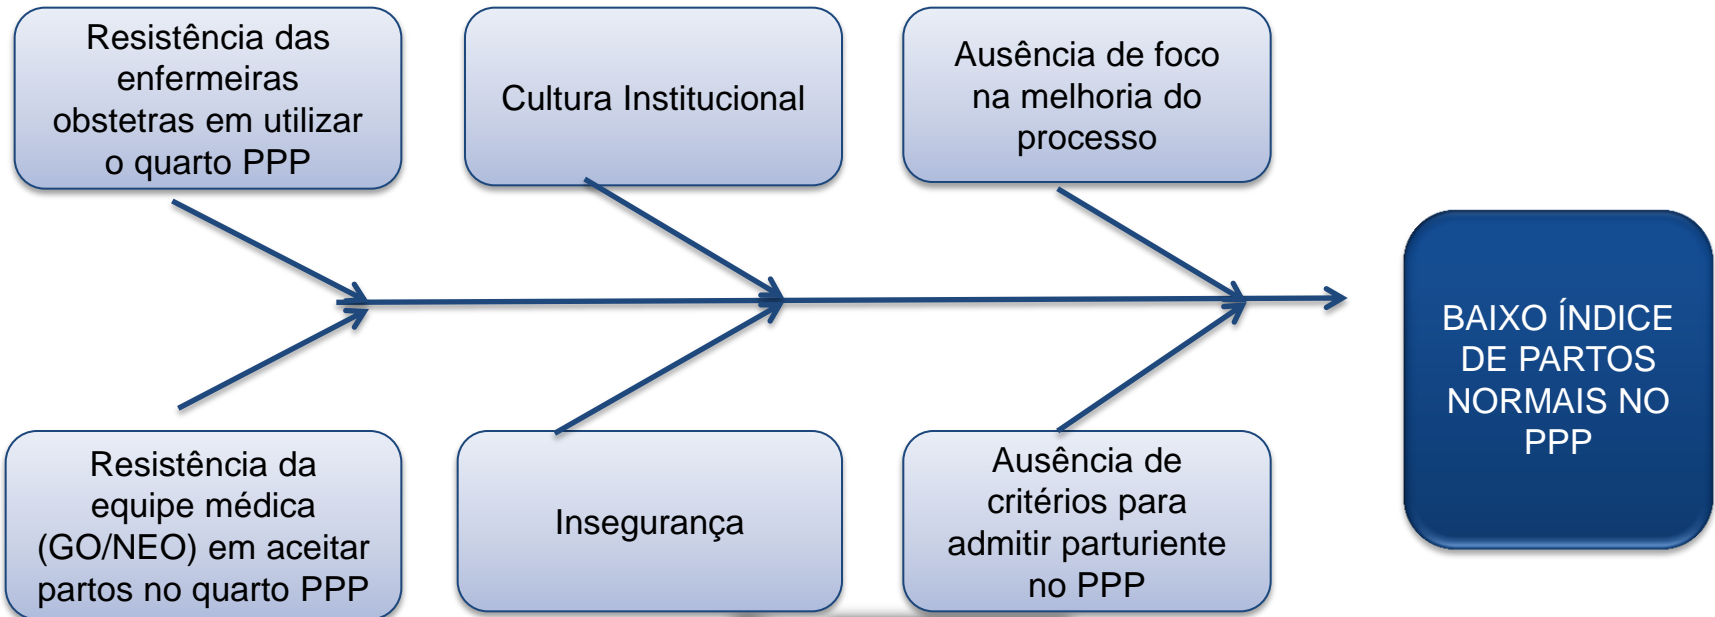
Resistência das enfermeiras obstetras em utilizar o quarto PPP

Cultura Institucional

Ausência de foco na melhoria do processo

Resistência da equipe médica (GO/NEO) em aceitar partos no quarto PPP

Insegurança

Ausência de critérios para admitir parturiente no PPP

BAIXO ÍNDICE DE PARTOS NORMAIS NO PPP